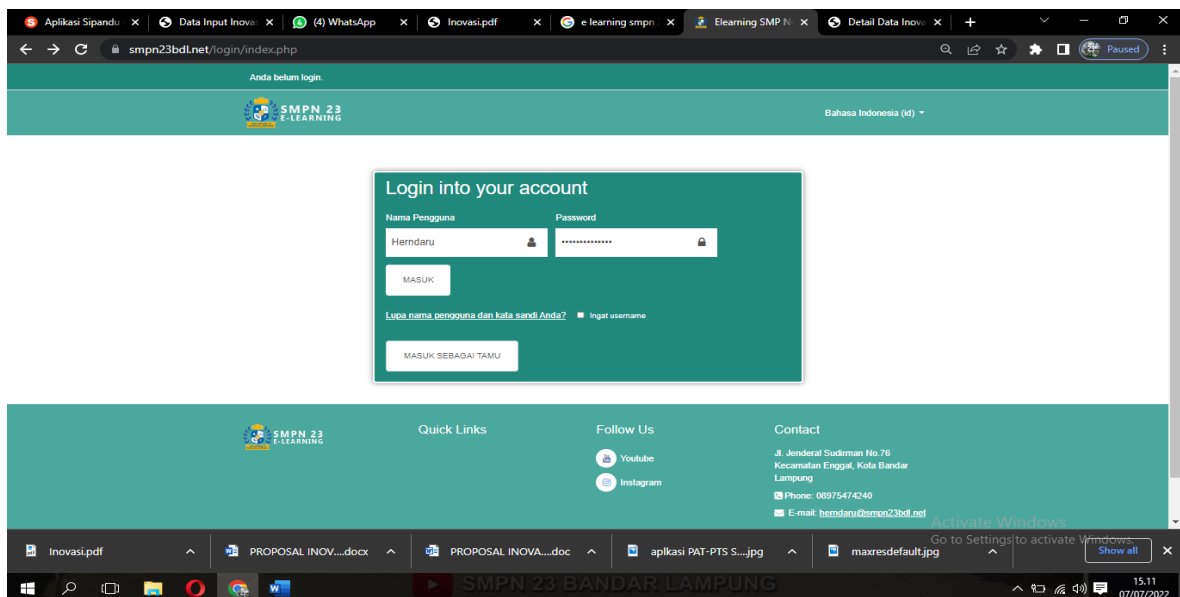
Aplikasi Sipandu ×
Data Input Inova ×
(4) WhatsApp ×
Inovasi.pdf ×
e learning smpn ×
Elearning SMP N ×
Detail Data Inova ×
+

smpn23bdl.net/login/index.php

Paused

Anda belum login.

SMPN 23
E-LEARNING

Bahasa Indonesia (id)

Login into your account

Nama Pengguna
Herndaru

Password
•••••••••••••••

MASUK

Lupa nama pengguna dan kata sandi Anda?
Ingat username

MASUK SEBAGAI TAMU

SMPN 23
E-LEARNING

Quick Links

Follow Us
Youtube
Instagram

Contact
Jl. Jenderal Sudirman No.76 Kecamatan Enggal, Kota Bandar Lampung
Phone: 08975474240
E-mail: herndaru@smpn23bdl.net

Activate Windows
Go to Settings to activate Windows.

Inovasi.pdf
PROPOSAL INOV....docx
PROPOSAL INOVA....doc
aplkasi PAT-PTS S....jpg
maxresdefault.jpg
Show all

SMPN 23 BANDAR LAMPUNG

15.11
07/07/2022